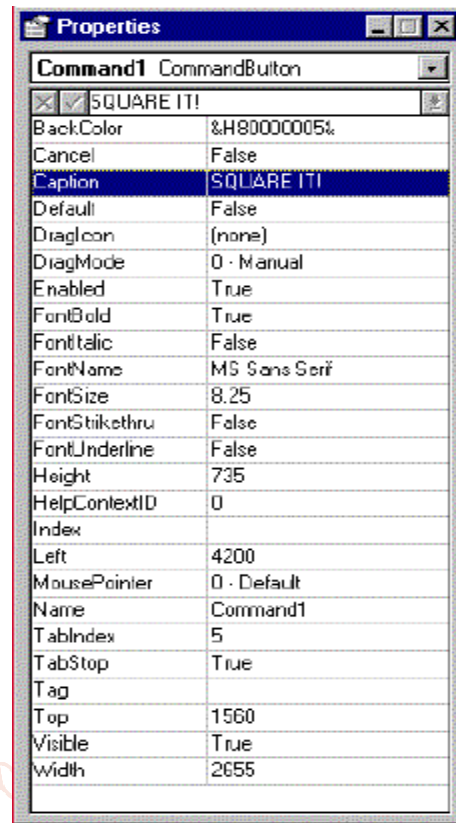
Properties

Command1 CommandButton

SQUARE IT!

| | |
|---|---|
| BackColor | &H80000005& |
| Cancel | False |
| Caption | SQUARE IT! |
| Default | False |
| DragIcon | (none) |
| DragMode | 0 - Manual |
| Enabled | True |
| FontBold | True |
| FontItalic | False |
| FontName | MS Sans Serif |
| FontSize | 8.25 |
| FontStrikethru | False |
| FontUnderline | False |
| Height | 735 |
| HelpContextID | 0 |
| Index | |
| Left | 4200 |
| MousePointer | 0 - Default |
| Name | Command1 |
| TabIndex | 5 |
| TabStop | True |
| Tag | |
| Top | 1560 |
| Visible | True |
| Width | 2655 |